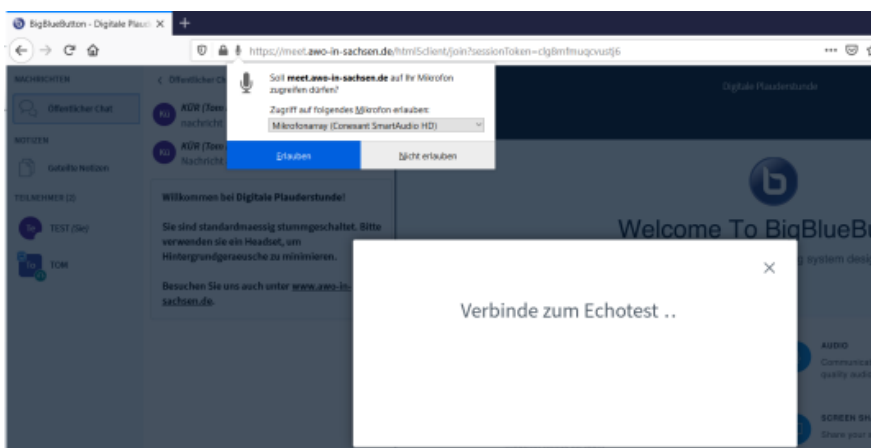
BigBlueButton - Digitale Plaud ×
+
https://meet.awo-in-sachsen.de/html5client/join?sessionToken=clg8mfmuqcvustj6

Soll meet.awo-in-sachsen.de auf Ihr Mikrofon zugreifen dürfen?
Zugriff auf folgendes Mikrofon erlauben:
Mikrofonarray (Conexant SmartAudio HD)
Erlauben
Nicht erlauben

NACHRICHTEN
Öffentlicher Chat
NOTIZEN
Geteilte Notizen
TEILNEHMER (2)
TEST (Sie)
TOM

< Öffentlicher Ch
KÜR (Tom
nachricht
KÜR (Tom
Nachricht

Willkommen bei Digitale Plauderstunde!

Sie sind standardmaessig stummgeschaltet. Bitte verwenden sie ein Headset, um Hintergrundgeraeusche zu minimieren.

Besuchen Sie uns auch unter www.awo-in-sachsen.de.

Digitale Plauderstunde

Welcome To BigBlueBu
g system desi

Verbinde zum Echotest ..

AUDIO
Communica
quality audi

SCREEN SH
Share your